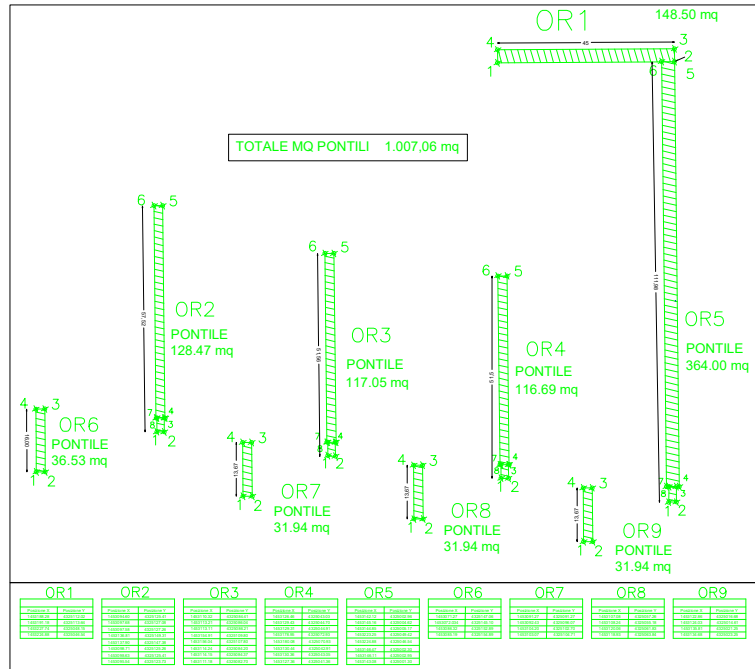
OR1
148.50 mq
4
3
2
1
6
5
45

TOTALE MQ PONTILI 1.007,06 mq

6 5
OR2
PONTILE
128.47 mq
7 4
8 3
1 2

6 5
OR3
PONTILE
117.05 mq
7 4
1 2

6 5
OR4
PONTILE
116.69 mq
7 4
8 3
1 2

OR5
PONTILE
364.00 mq
7 4
8 3
1 2

4 3
OR6
PONTILE
36.53 mq
1 2

4 3
OR7
PONTILE
31.94 mq
1 2

4 3
OR8
PONTILE
31.94 mq
1 2

4 3
OR9
PONTILE
31.94 mq
1 2

OR1 OR2 OR3 OR4 OR5 OR6 OR7 OR8 OR9